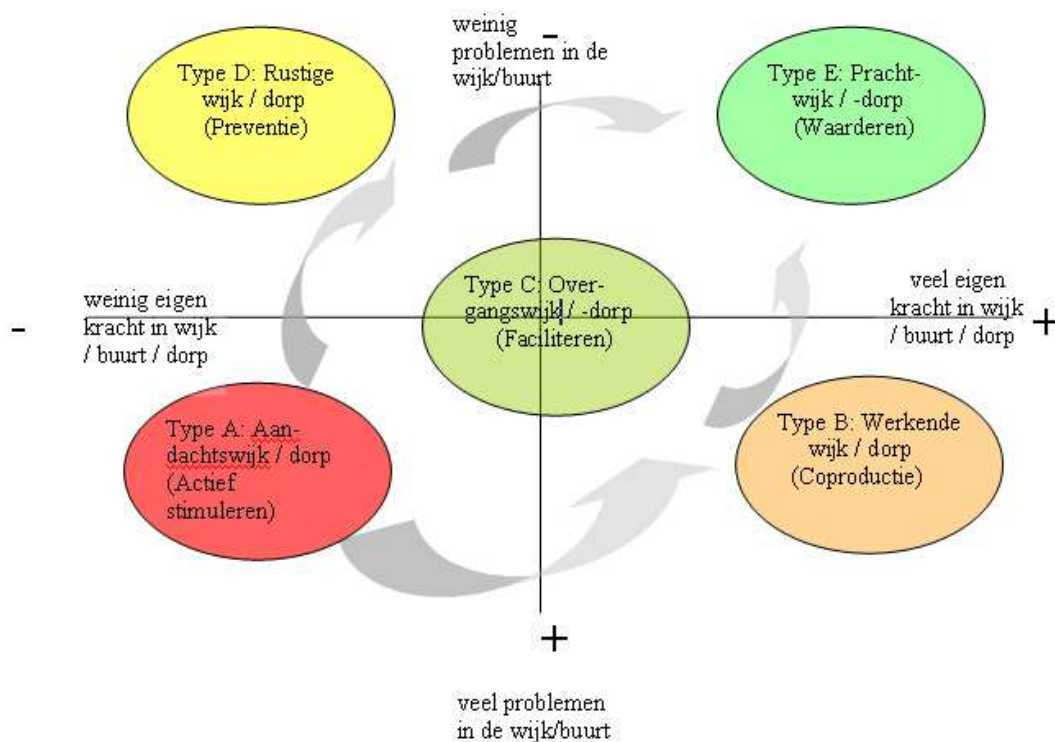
weinig problemen in de wijk/buurt
–

Type D: Rustige wijk / dorp (Preventie)

Type E: Pracht-wijk / -dorp (Waarderen)

–
weinig eigen kracht in wijk / buurt / dorp

Type C: Over-gangswijk / -dorp (Faciliteren)

veel eigen kracht in wijk / buurt / dorp
+

Type A: Aan-dachtswijk / dorp (Actief stimuleren)

Type B: Werkende wijk / dorp (Coproductie)

+

veel problemen in de wijk/buurt